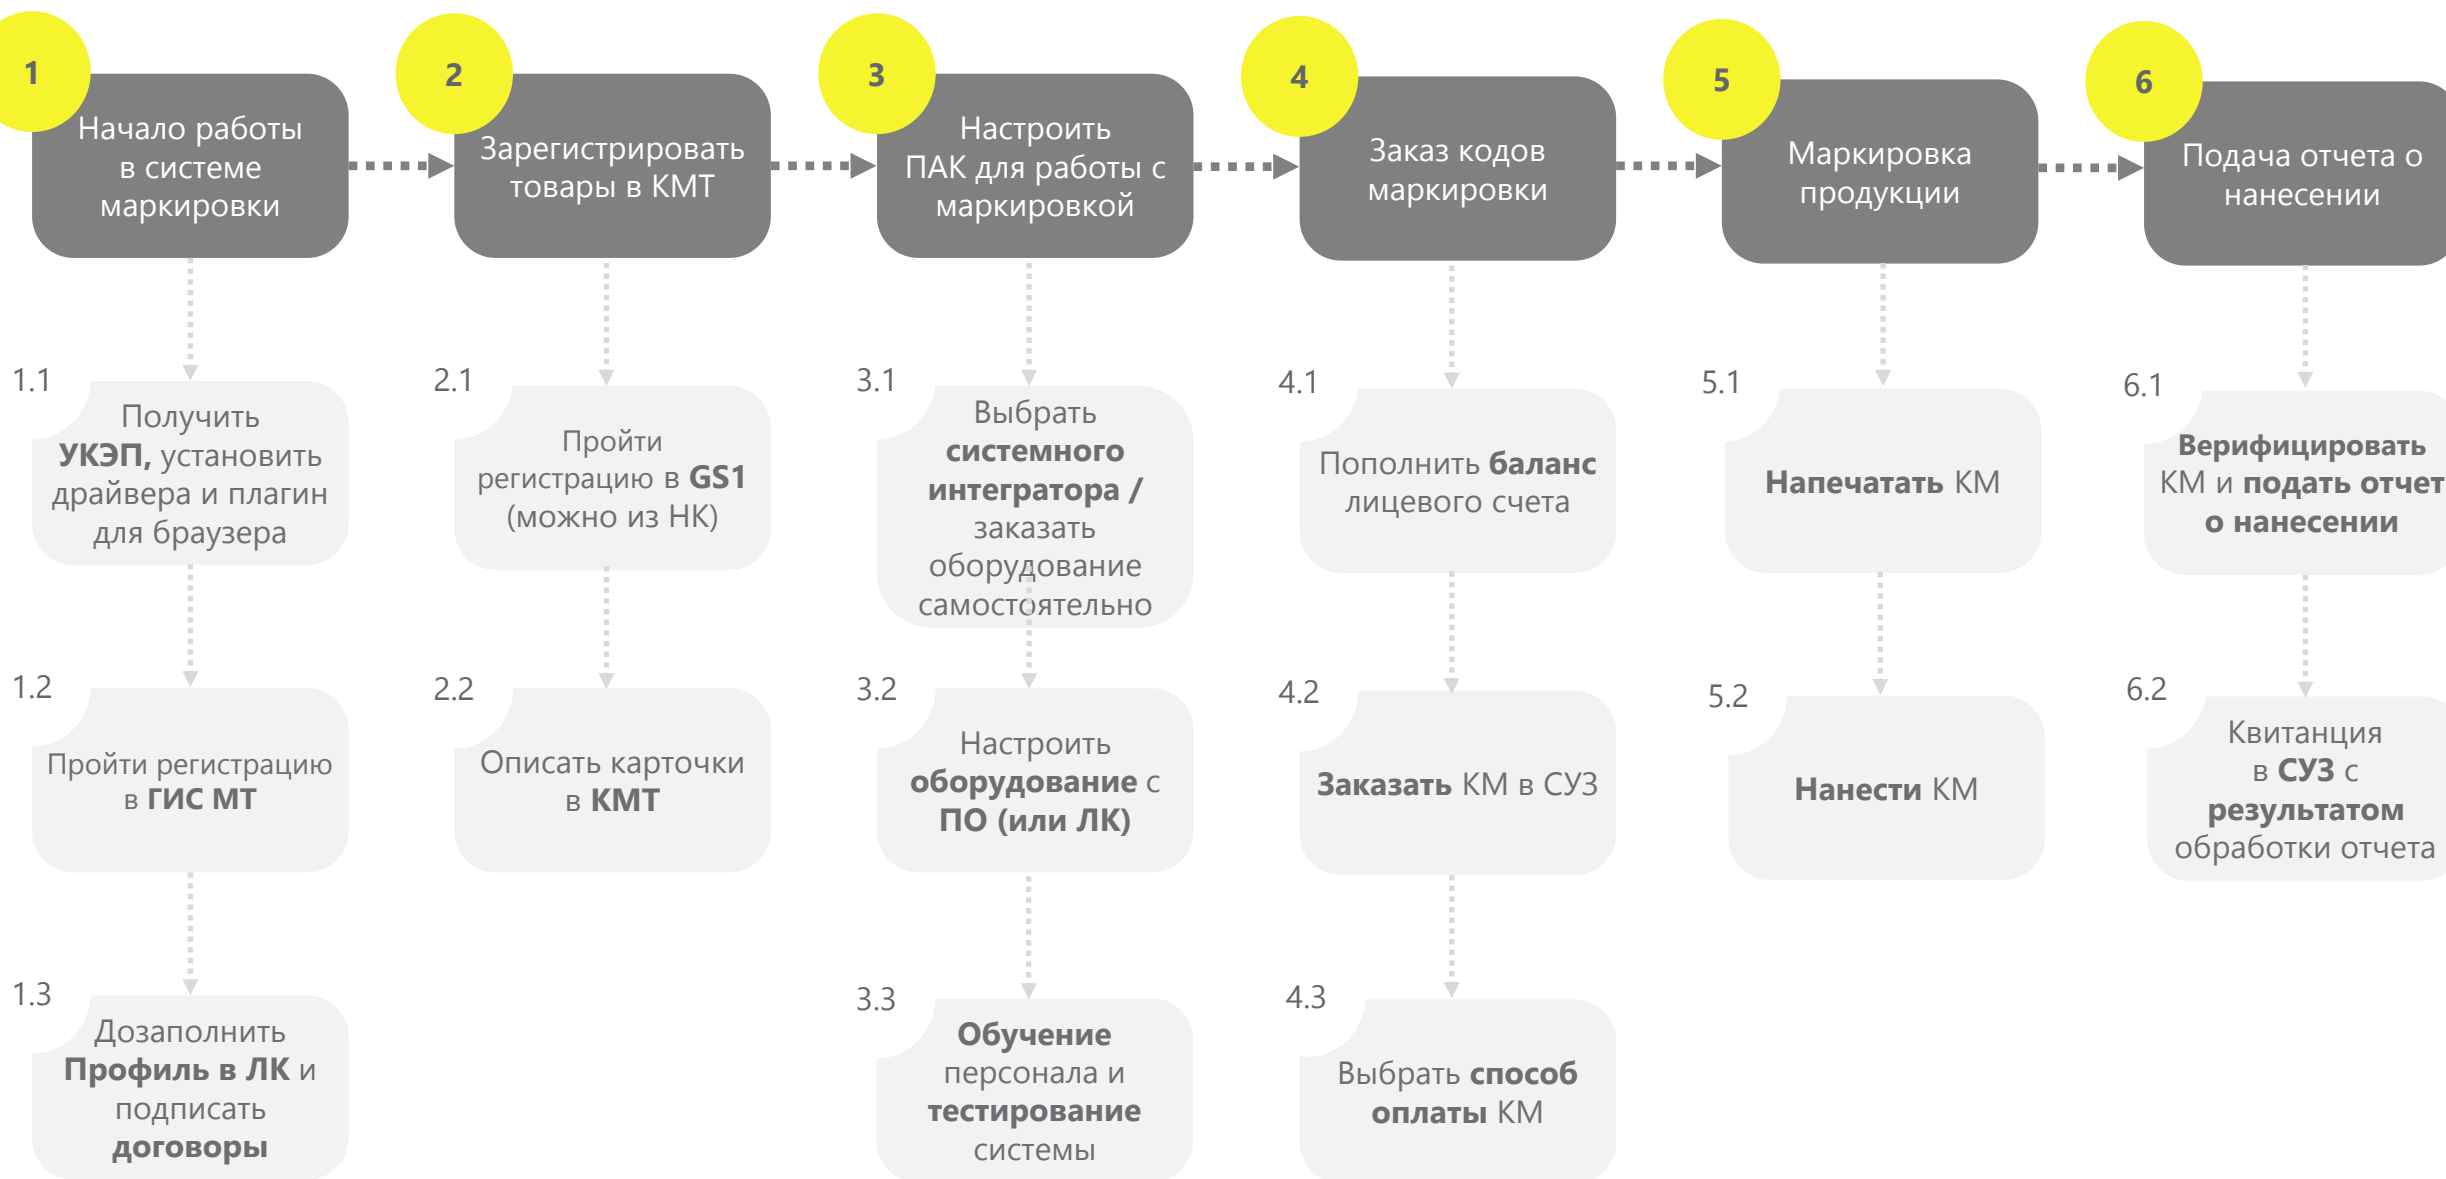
1
Начало работы в системе маркировки

2
Зарегистрировать товары в КМТ

3
Настроить ПАК для работы с маркировкой

4
Заказ кодов маркировки

5
Маркировка продукции

6
Подача отчета о нанесении

1.1
Получить УКЭП, установить драйвера и плагин для браузера

1.2
Пройти регистрацию в ГИС МТ

1.3
Дозаполнить Профиль в ЛК и подписать договоры

2.1
Пройти регистрацию в GS1 (можно из НК)

2.2
Описать карточки в КМТ

3.1
Выбрать системного интегратора / заказать оборудование самостоятельно

3.2
Настроить оборудование с ПО (или ЛК)

3.3
Обучение персонала и тестирование системы

4.1
Пополнить баланс лицевого счета

4.2
Заказать КМ в СУЗ

4.3
Выбрать способ оплаты КМ

5.1
Напечатать КМ

5.2
Нанести КМ

6.1
Верифицировать КМ и подать отчет о нанесении

6.2
Квитанция в СУЗ с результатом обработки отчета